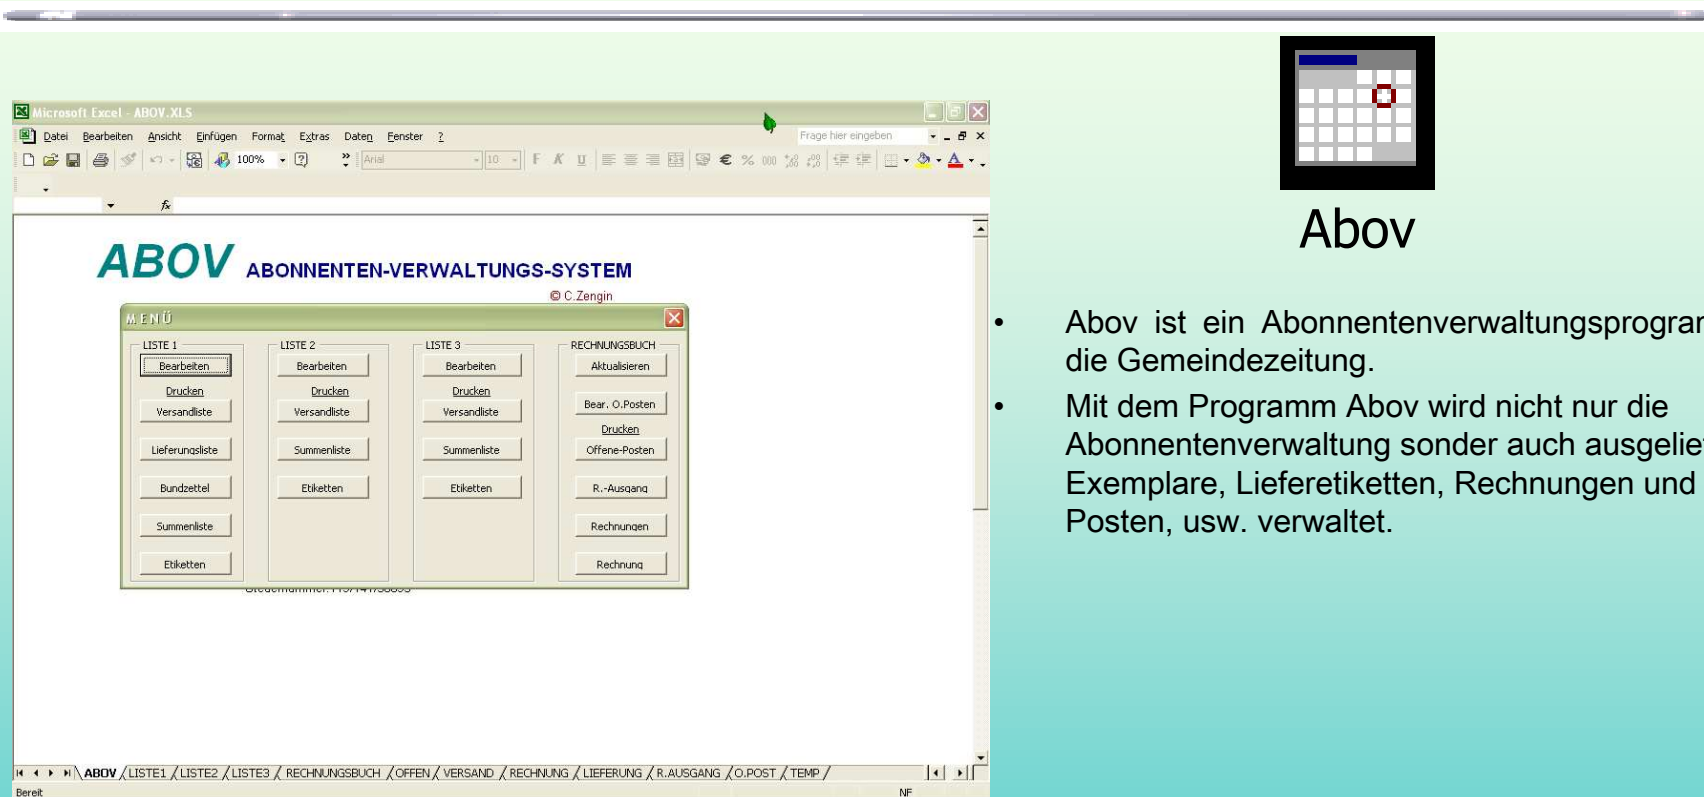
Microsoft Excel - ABOV.XLS

Datei Bearbeiten Ansicht Einfügen Format Extras Daten Fenster ?

Frage hier eingeben

100%

Arial

10

F K U

€ % 000

ABOV ABONNENTEN-VERWALTUNGS-SYSTEM

© C.Zengin

MENÜ

| LISTE 1 | LISTE 2 | LISTE 3 | RECHNUNGSBUCH |
|---|---|---|---|
| Bearbeiten | Bearbeiten | Bearbeiten | Aktualisieren |
| Drucken | Drucken | Drucken | Bear. O.Posten |
| Versandliste | Versandliste | Versandliste | Drucken |
| Lieferungsliste | Summenliste | Summenliste | Offene-Posten |
| Bundzettel | Etiketten | Etiketten | R.-Ausgang |
| Summenliste | | | Rechnungen |
| Etiketten | | | Rechnung |

ABOV / LISTE1 / LISTE2 / LISTE3 / RECHNUNGSBUCH / OFFEN / VERSAND / RECHNUNG / LIEFERUNG / R.AUSGANG / O.POST / TEMP /

Bereit

NF

Abov

• Abov ist ein Abonnentenverwaltungsprogra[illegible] die Gemeindezeitung.

• Mit dem Programm Abov wird nicht nur die Abonnentenverwaltung sonder auch ausgelie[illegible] Exemplare, Lieferetiketten, Rechnungen und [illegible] Posten, usw. verwaltet.